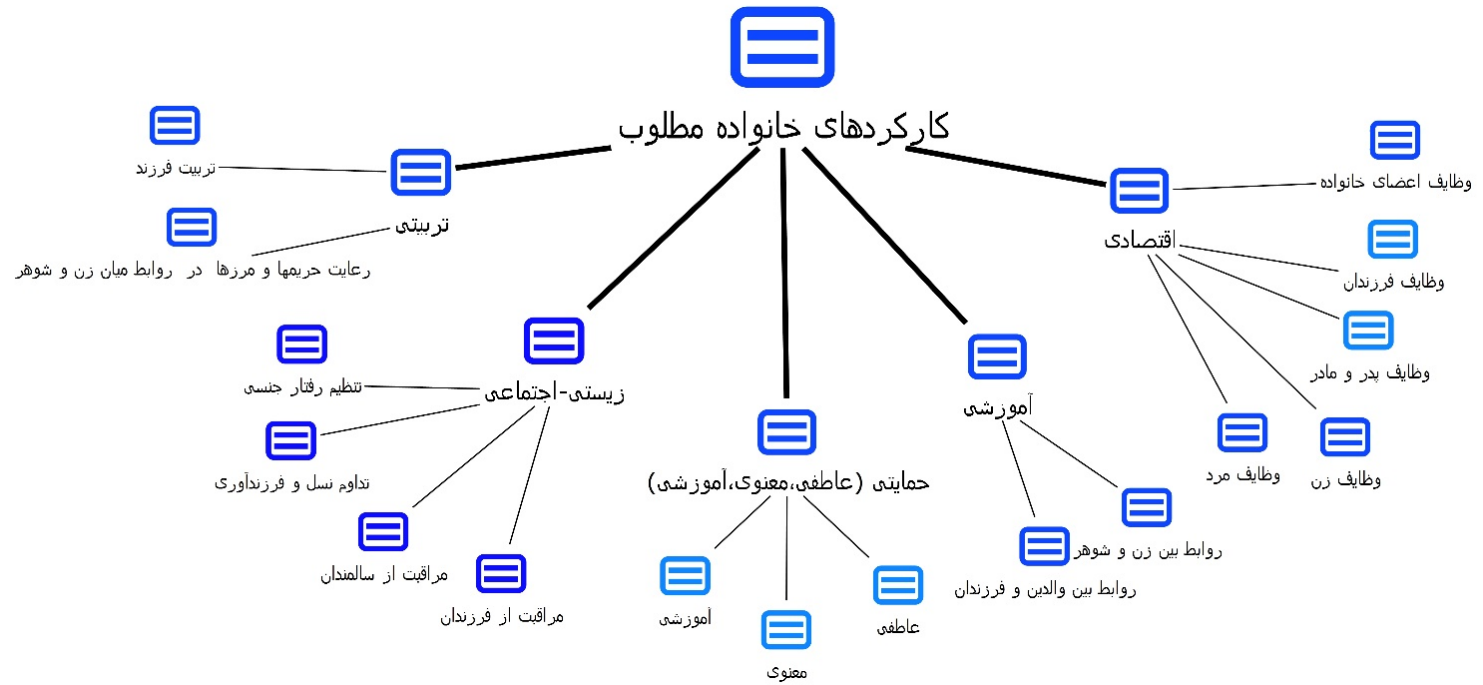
کارکردهای خانواده مطلوب

تربیتی

تربیت فرزند

رعایت حریمها و مرزها در روابط میان زن و شوهر

اقتصادی

وظایف اعضای خانواده

وظایف فرزندان

وظایف پدر و مادر

وظایف زن

وظایف مرد

زیستی-اجتماعی

تنظیم رفتار جنسی

تداوم نسل و فرزندآوری

مراقبت از سالمندان

مراقبت از فرزندان

حمایتی (عاطفی،معنوی،آموزشی)

آموزشی

معنوی

عاطفی

آموزشی

روابط بین زن و شوهر

روابط بین والدین و فرزندان